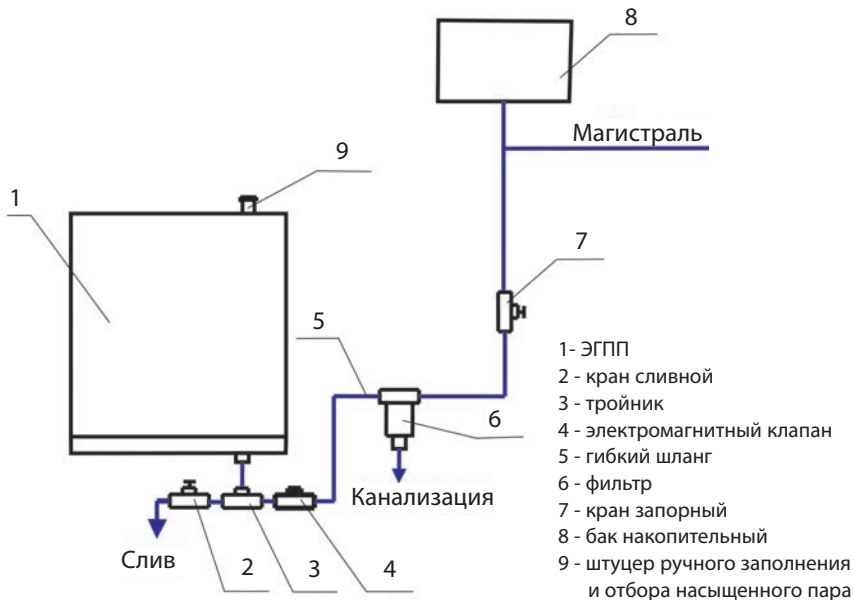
8

Магистраль

9

1

7

5

1- ЭГПП
2 - кран сливной
3 - тройник
4 - электромагнитный клапан
5 - гибкий шланг
6 - фильтр
7 - кран запорный
8 - бак накопительный
9 - штуцер ручного заполнения и отбора насыщенного пара

6

Канализация

Слив

2

3

4